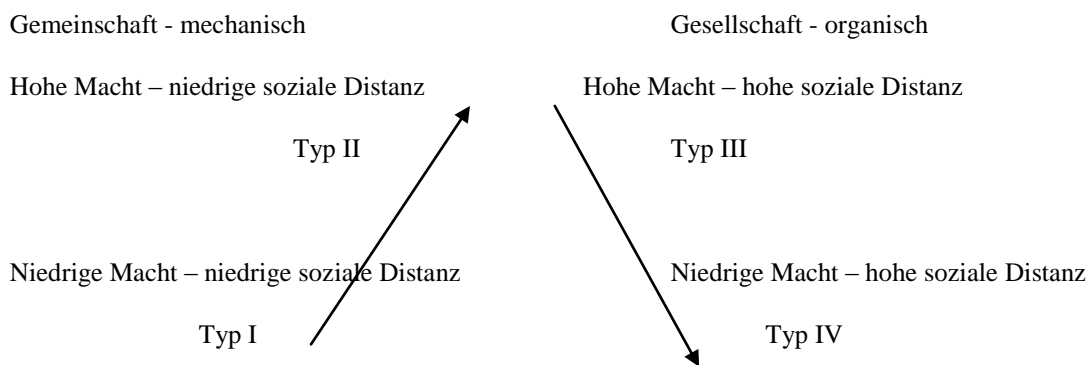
Gemeinschaft - mechanisch

Gesellschaft - organisch

Hohe Macht – niedrige soziale Distanz

Typ II

Hohe Macht – hohe soziale Distanz

Typ III

Niedrige Macht – niedrige soziale Distanz

Typ I

Niedrige Macht – hohe soziale Distanz

Typ IV